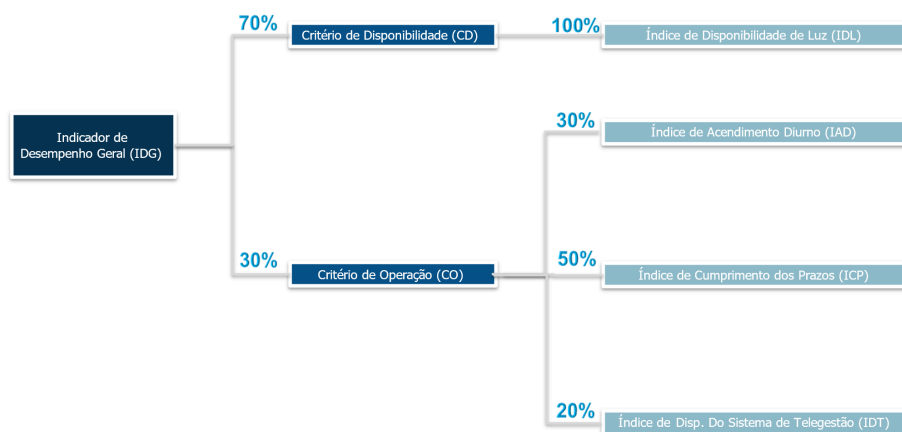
Indicador de Desempenho Geral (IDG)

70%
Critério de Disponibilidade (CD)

100%
Índice de Disponibilidade de Luz (IDL)

30%
Critério de Operação (CO)

30%
Índice de Acendimento Diurno (IAD)

50%
Índice de Cumprimento dos Prazos (ICP)

20%
Índice de Disp. Do Sistema de Telegestão (IDT)